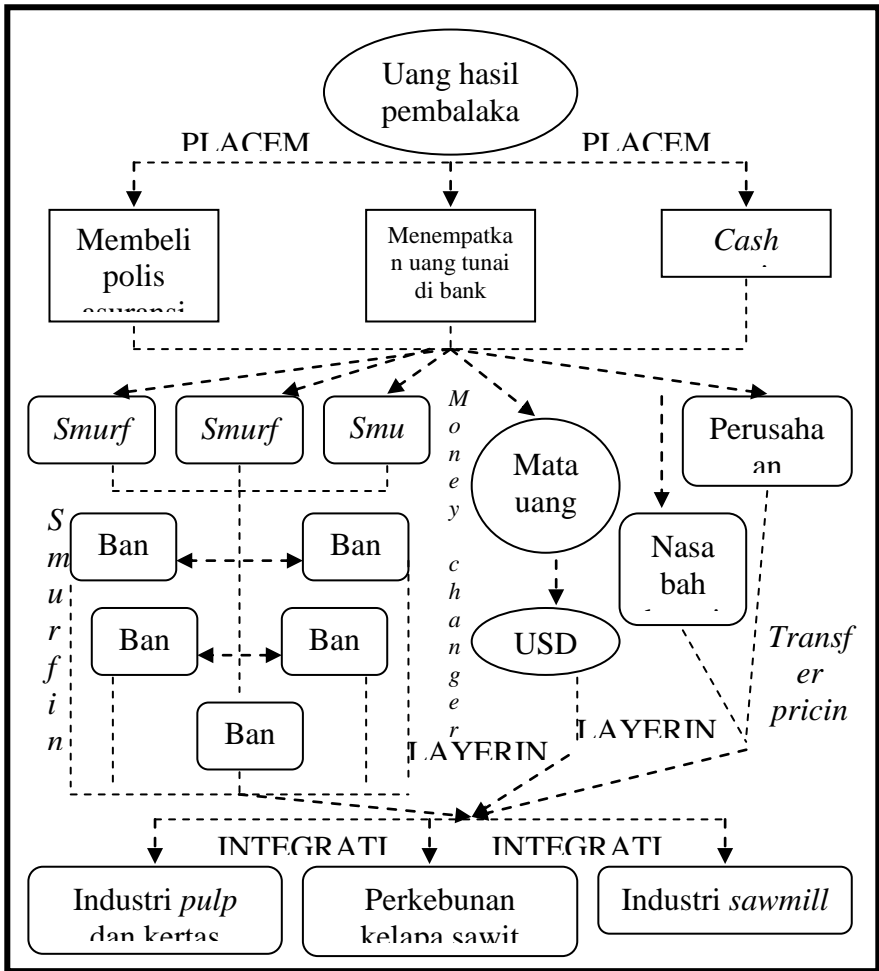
Uang hasil pembalaka

PLACEM

PLACEM

Membeli polis asuransi

Menempatkan uang tunai di bank

*Cash*

*Smurf*

*Smurf*

*Smu*

*Money changer*

Mata uang

Perusahaan

*Smurfin*

Ban

Ban

Ban

Ban

Ban

USD

Nasabah

*Transfer pricin*

LAYERIN

LAYERIN

INTEGRATI

INTEGRATI

Industri *pulp* dan kertas

Perkebunan kelapa sawit

Industri *sawmill*